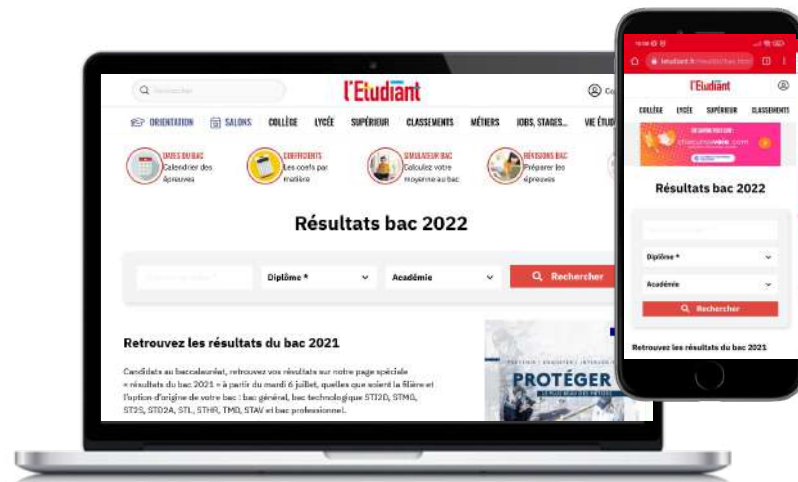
Rechercher

l'Etudiant

Co

ORIENTATION SALONS COLLÈGE LYCÉE SUPÉRIEUR CLASSEMENTS MÉTIERS JOBS, STAGES... VIE ÉTUD

DATES DU BAC Calendrier des épreuves

COEFFICIENTS Les coefs par matière

SIMULATEUR BAC Calculez votre moyenne au bac

RÉVISIONS BAC Préparer les épreuves

Résultats bac 2022

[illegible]

Diplôme *

Académie

Rechercher

Retrouvez les résultats du bac 2021

Candidats au baccalauréat, retrouvez vos résultats sur notre page spéciale « résultats du bac 2021 » à partir du mardi 6 juillet, quelles que soient la filière et l'option d'origine de votre bac : bac général, bac technologique STI2D, STMG, ST2S, STD2A, STL, STHR, TMD, STAV et bac professionnel.

PROTÉGER

letudiant.fr/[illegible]

l'Etudiant

COLLÈGE LYCÉE SUPÉRIEUR CLASSEMENTS

chacunsavoie.com

Résultats bac 2022

Diplôme *

Académie

Rechercher

Retrouvez les résultats du bac 2021